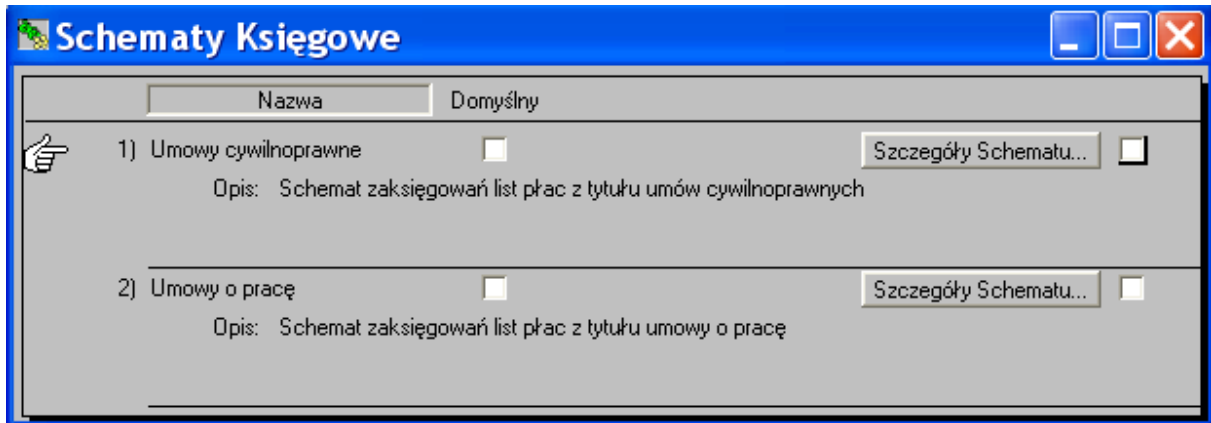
Schematy Księgowe

Nazwa Domyślny

1) Umowy cywilnoprawne Szczegóły Schematu...

Opis: Schemat zaksięgowań list płac z tytułu umów cywilnoprawnych

2) Umowy o pracę Szczegóły Schematu...

Opis: Schemat zaksięgowań list płac z tytułu umowy o pracę